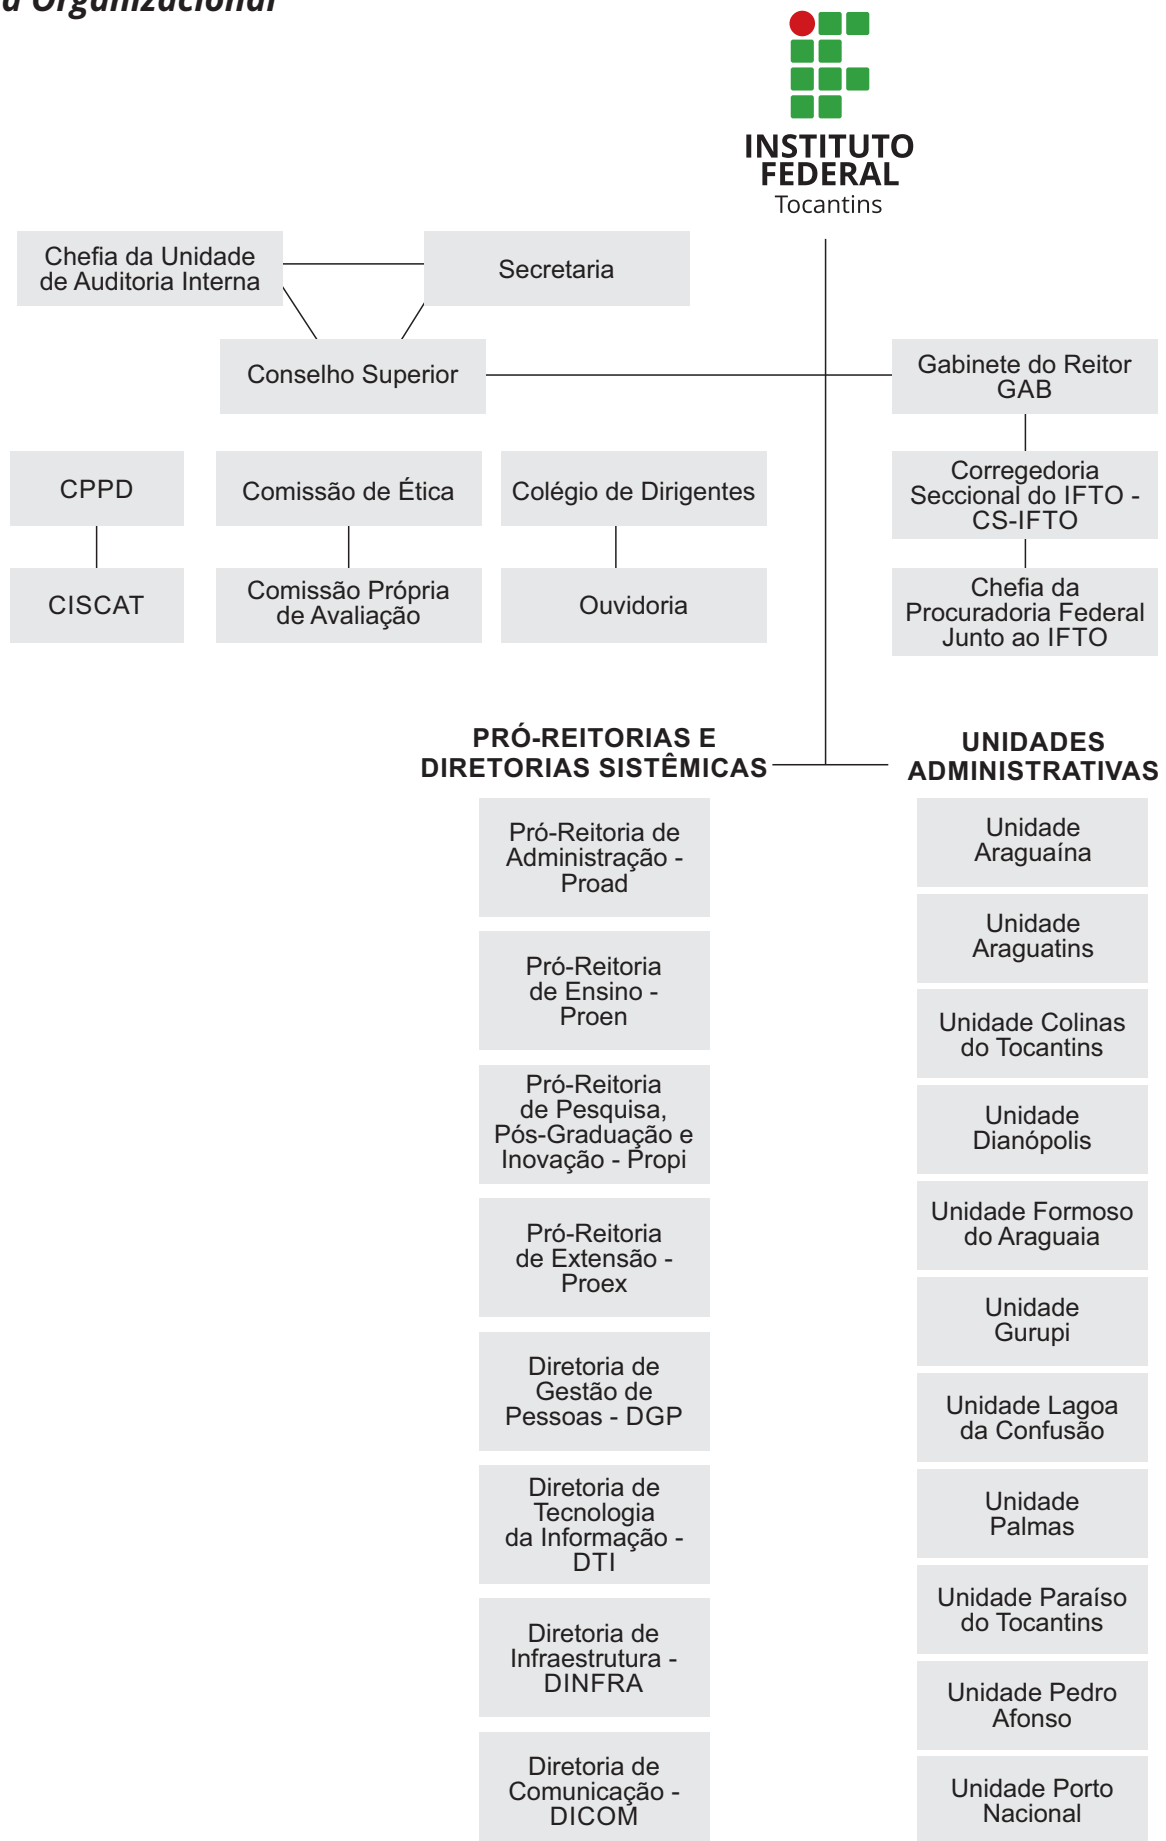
a Organizacional

INSTITUTO FEDERAL
Tocantins

Chefia da Unidade de Auditoria Interna

Secretaria

Conselho Superior

Gabinete do Reitor GAB

CPPD

Comissão de Ética

Colégio de Dirigentes

Corregedoria Seccional do IFTO - CS-IFTO

CISCAT

Comissão Própria de Avaliação

Ouvidoria

Chefia da Procuradoria Federal Junto ao IFTO

PRÓ-REITORIAS E DIRETORIAS SISTÊMICAS

UNIDADES ADMINISTRATIVAS

Pró-Reitoria de Administração - Proad

Pró-Reitoria de Ensino - Proen

Pró-Reitoria de Pesquisa, Pós-Graduação e Inovação - Propi

Pró-Reitoria de Extensão - Proex

Diretoria de Gestão de Pessoas - DGP

Diretoria de Tecnologia da Informação - DTI

Diretoria de Infraestrutura - DINFRA

Diretoria de Comunicação - DICOM

Unidade Araguaína

Unidade Araguatins

Unidade Colinas do Tocantins

Unidade Dianópolis

Unidade Formoso do Araguaia

Unidade Gurupi

Unidade Lagoa da Confusão

Unidade Palmas

Unidade Paraíso do Tocantins

Unidade Pedro Afonso

Unidade Porto Nacional